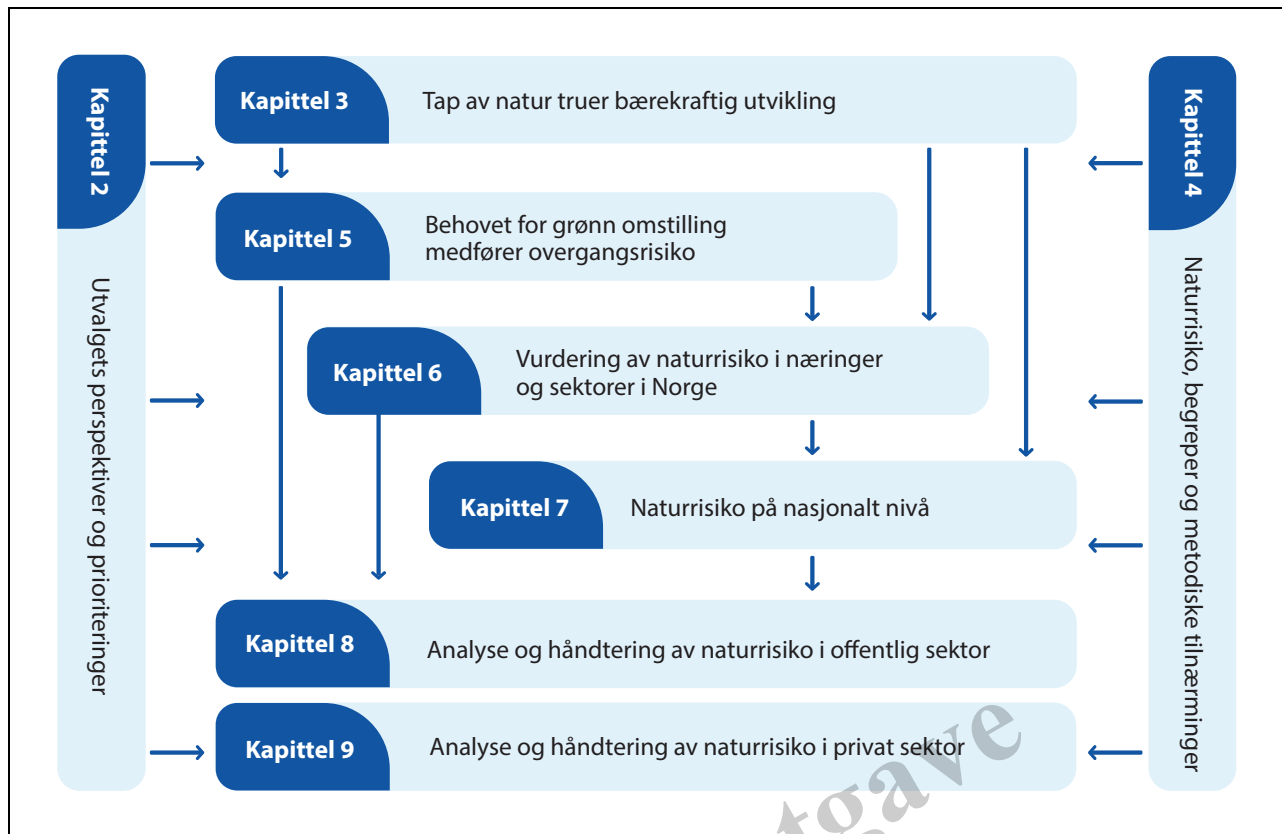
Kapittel 2

Utvalgets perspektiver og prioriteringer

Kapittel 3 Tap av natur truer bærekraftig utvikling

Kapittel 5 Behovet for grønn omstilling medfører overgangsrisiko

Kapittel 6 Vurdering av naturrisiko i næringer og sektorer i Norge

Kapittel 7 Naturrisiko på nasjonalt nivå

Kapittel 8 Analyse og håndtering av naturrisiko i offentlig sektor

Kapittel 9 Analyse og håndtering av naturrisiko i privat sektor

Kapittel 4

Naturrisiko, begreper og metodiske tilnærminger

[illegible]tgave